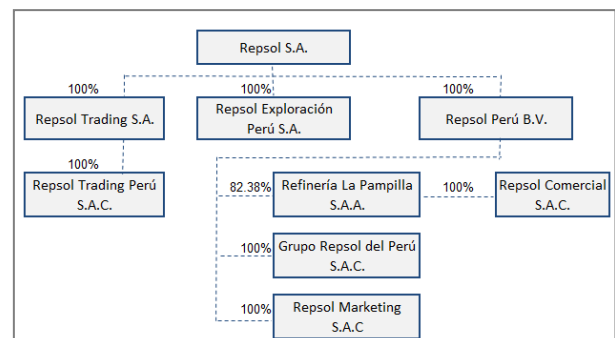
Repsol S.A.

100%
Repsol Trading S.A.

100%
Repsol Exploración Perú S.A.

100%
Repsol Perú B.V.

100%
Repsol Trading Perú S.A.C.

82.38%
Refinería La Pampilla S.A.A.

100%
Repsol Comercial S.A.C.

100%
Grupo Repsol del Perú S.A.C.

100%
Repsol Marketing S.A.C